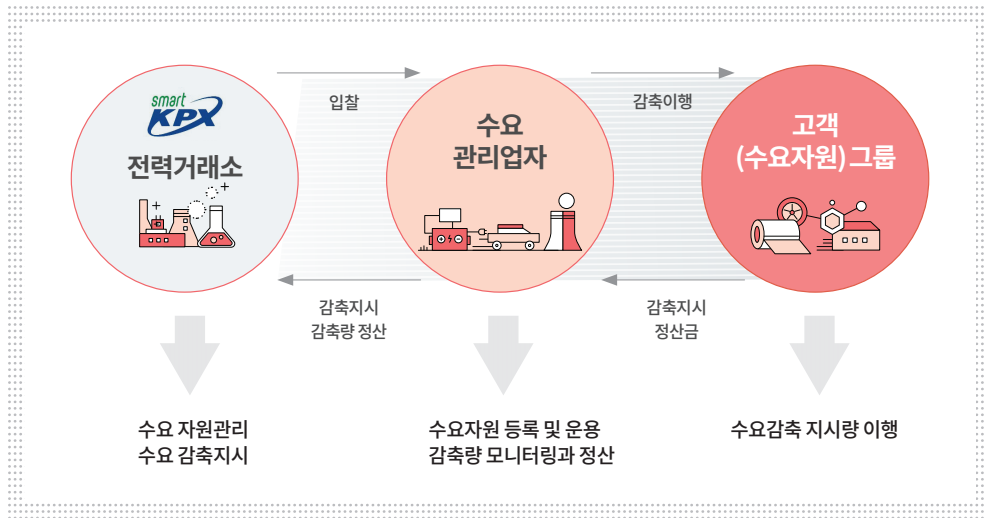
smart KPX
전력거래소

입찰

감축지시
감축량 정산

수요
관리업자

감축이행

감축지시
정산금

고객
(수요자원) 그룹

수요 자원관리
수요 감축지시

수요자원 등록 및 운용
감축량 모니터링과 정산

수요감축 지시량 이행